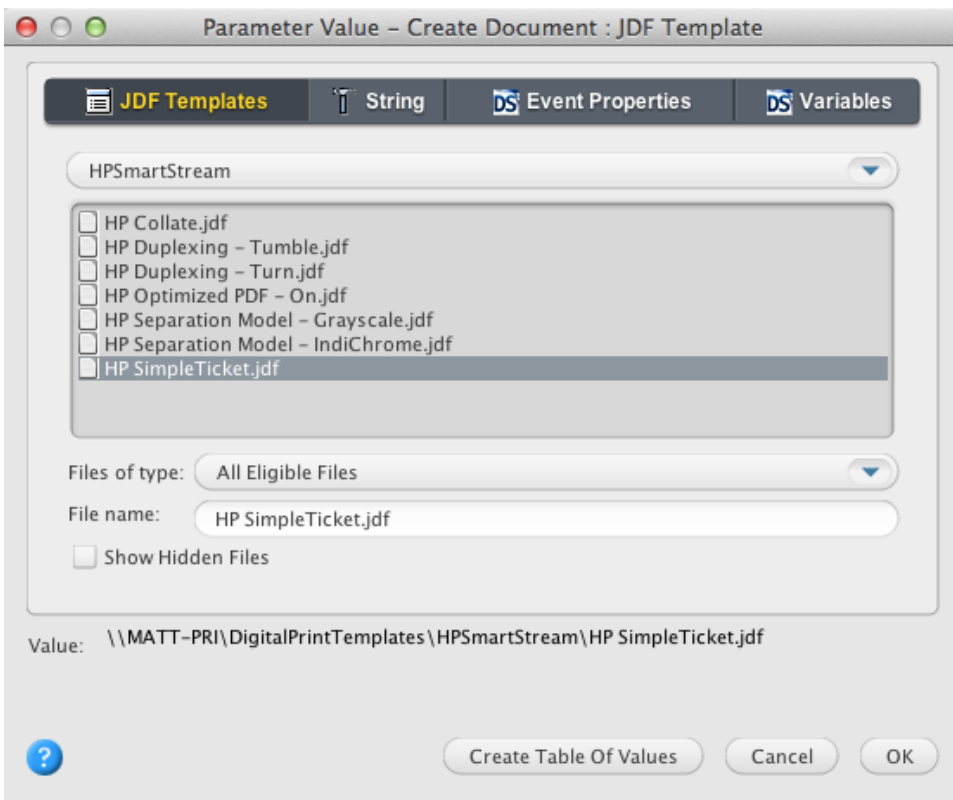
Parameter Value – Create Document : JDF Template

JDF Templates
String
DS Event Properties
DS Variables

HPSmartStream

HP Collate.jdf
HP Duplexing – Tumble.jdf
HP Duplexing – Turn.jdf
HP Optimized PDF – On.jdf
HP Separation Model – Grayscale.jdf
HP Separation Model – IndiChrome.jdf
HP SimpleTicket.jdf

Files of type: All Eligible Files

File name: HP SimpleTicket.jdf

Show Hidden Files

Value: \\MATT-PRI\DigitalPrintTemplates\HPSmartStream\HP SimpleTicket.jdf

?

Create Table Of Values
Cancel
OK